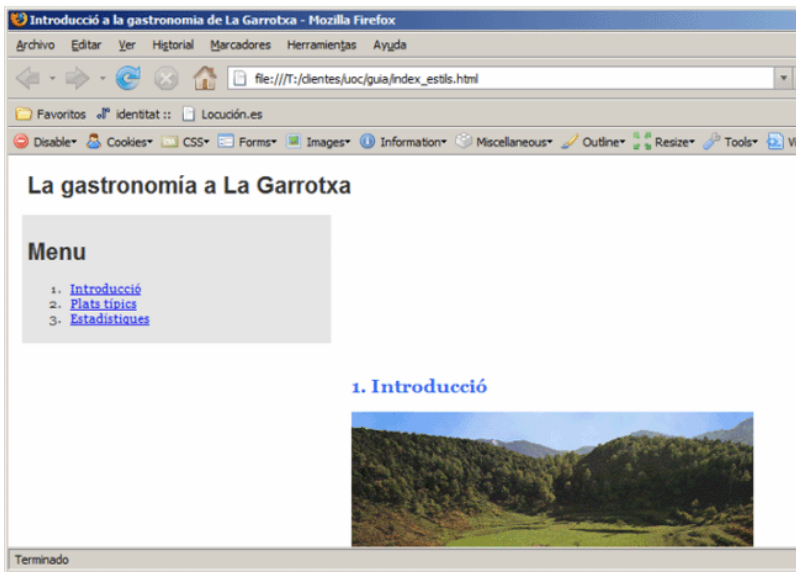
Introducció a la gastronomia de La Garrotxa - Mozilla Firefox

Archivo Editar Ver Historial Marcadores Herramientas Ayuda

file:///T:/clientes/uoc/guia/index_estils.html

Favoritos identitat :: Locución.es

Disable Cookies CSS Forms Images Information Miscellaneous Outline Resize Tools

La gastronomía a La Garrotxa

Menu

1. Introducció
2. Plats típics
3. Estadístiques

1. Introducció

Terminado